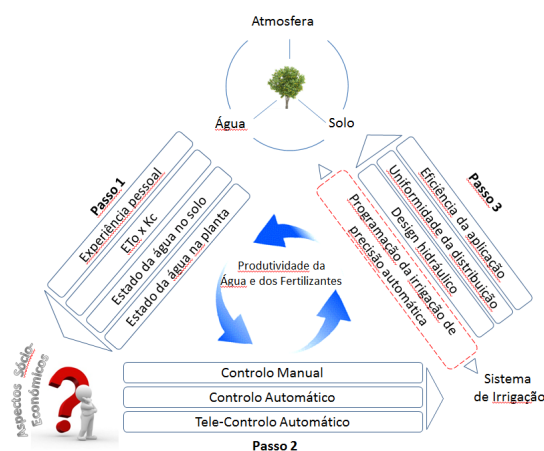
Atmosfera

Água

Solo

Passo 1

Experiência pessoal

ETo x Kc

Estado da água no solo

Estado da água na planta

Passo 3

Eficiência da aplicação

Uniformidade da distribuição

Design hidráulico

Programação da irrigação de precisão automática

Produtividade da Água e dos Fertilizantes

Controlo Manual

Controlo Automático

Tele-Controlo Automático

Passo 2

Aspectos Sócio-Económicos

Sistema de Irrigação